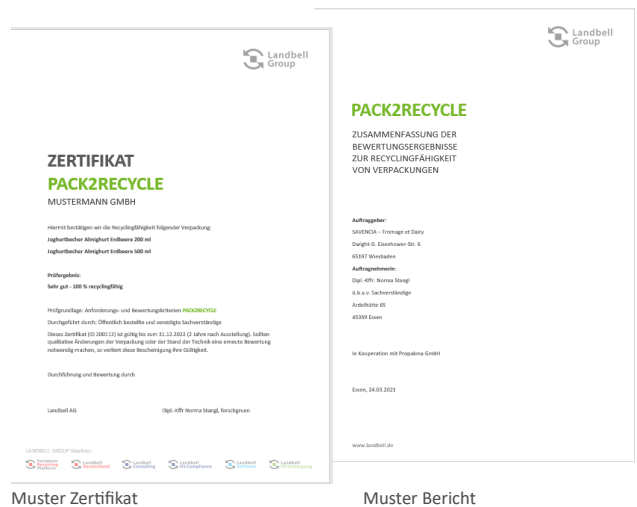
Landbell Group

ZERTIFIKAT
PACK2RECYCLE
MUSTERMANN GMBH

Hiermit bestätigen wir die Recyclingfähigkeit folgender Verpackung:

Joghurtbecher Almighurt Erdbeere 200 ml

Joghurtbecher Almighurt Erdbeere 500 ml

Prüfergebnis:

Sehr gut - 100 % recyclingfähig

Prüfgrundlage: Anforderungs- und Bewertungskriterien PACK2RECYCLE

Durchgeführt durch: Öffentlich bestellte und vereidigte Sachverständige

Dieses Zertifikat (ID 2001 12) ist gültig bis zum 31.12.2022 (2 Jahre nach Ausstellung). Sollten qualitative Änderungen der Verpackung oder der Stand der Technik eine erneute Bewertung notwendig machen, so verliert diese Bescheinigung ihre Gültigkeit.

Durchführung und Bewertung durch

Landbell AG

Dipl.-Kffr. Norma Stangl, forschgruen

LANDBELL GROUP Marken:

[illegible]

Muster Zertifikat

Landbell Group

PACK2RECYCLE

ZUSAMMENFASSUNG DER BEWERTUNGSERGEBNISSE ZUR RECYCLINGFÄHIGKEIT VON VERPACKUNGEN

Auftraggeber:
SAVENCIA – Fromage et Dairy
Dwight-D. Eisenhower-Str. 6
65197 Wiesbaden

Auftragnehmerin:
Dipl.-Kffr. Norma Stangl
ö.b.u.v. Sachverständige
Ardelhütte 85
45359 Essen

In Kooperation mit Propakma GmbH

Essen, 24.03.2023

www.landbell.de

Muster Bericht